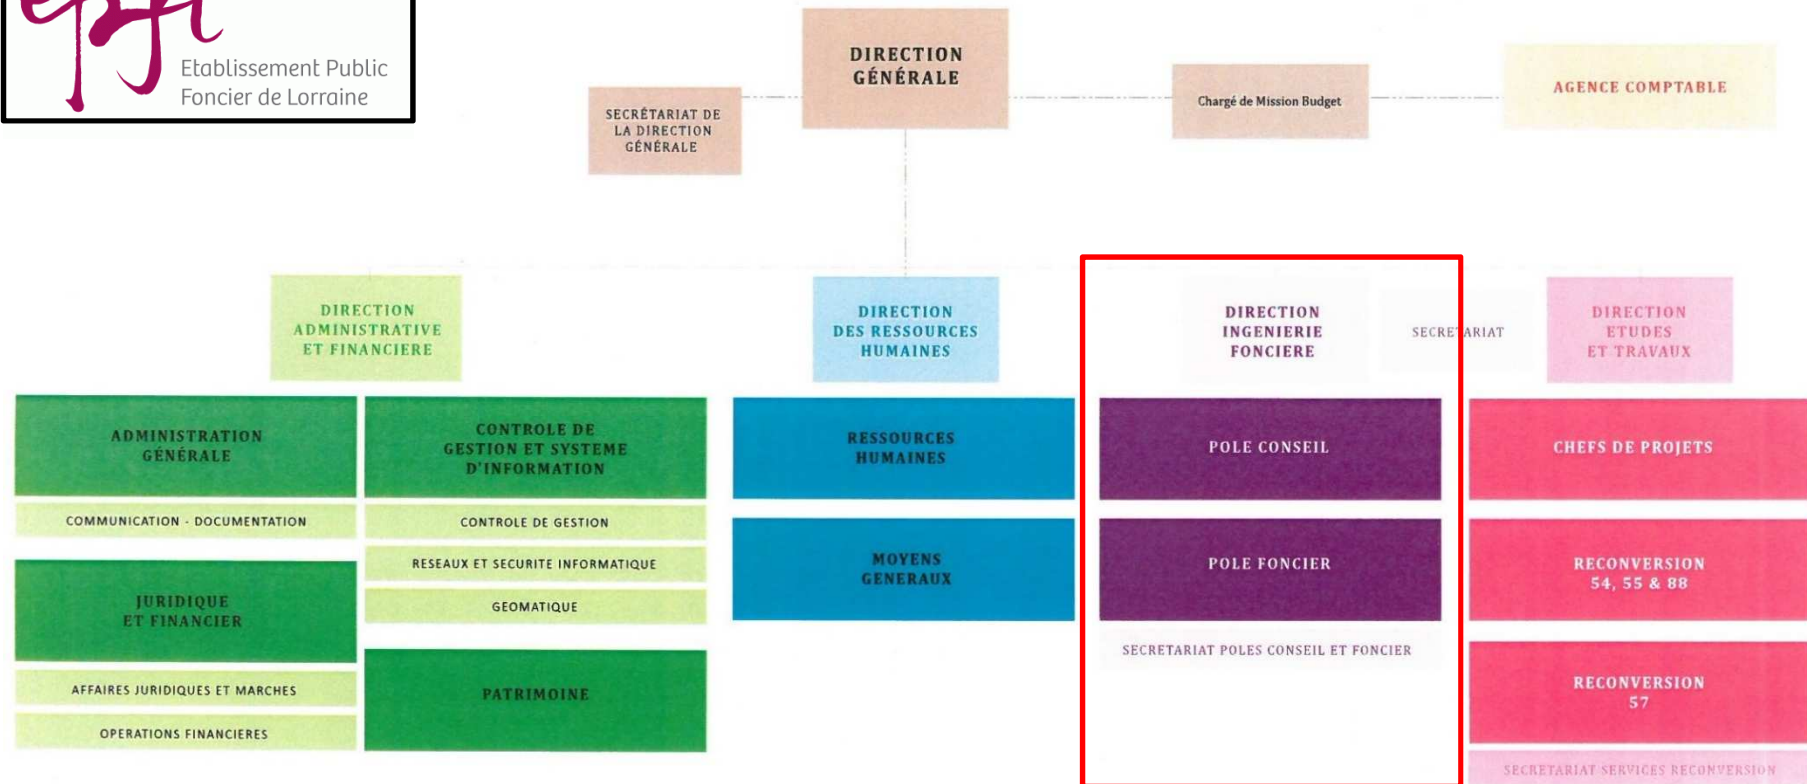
epfl
Etablissement Public Foncier de Lorraine

DIRECTION GÉNÉRALE

SECRÉTARIAT DE LA DIRECTION GÉNÉRALE

Chargé de Mission Budget

AGENCE COMPTABLE

DIRECTION ADMINISTRATIVE ET FINANCIERE

ADMINISTRATION GÉNÉRALE

COMMUNICATION - DOCUMENTATION

JURIDIQUE ET FINANCIER

AFFAIRES JURIDIQUES ET MARCHES

OPERATIONS FINANCIERES

CONTROLE DE GESTION ET SYSTEME D'INFORMATION

CONTROLE DE GESTION

RESEAUX ET SECURITE INFORMATIQUE

GEOMATIQUE

PATRIMOINE

DIRECTION DES RESSOURCES HUMAINES

RESSOURCES HUMAINES

MOYENS GENERAUX

DIRECTION INGENIERIE FONCIERE

SECRETARIAT

POLE CONSEIL

POLE FONCIER

SECRETARIAT POLES CONSEIL ET FONCIER

DIRECTION ETUDES ET TRAVAUX

CHEFS DE PROJETS

RECONVERSION 54, 55 & 88

RECONVERSION 57

SECRETARIAT SERVICES RECONVERSION